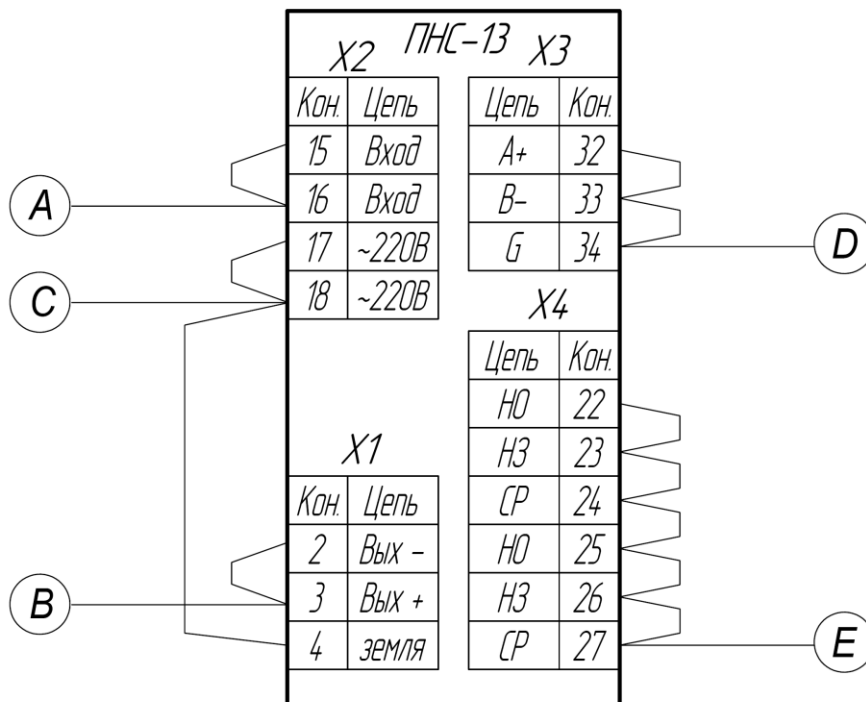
ПНС-13

X2

| Кон. | Цепь |
|---|---|
| 15 | Вход |
| 16 | Вход |
| 17 | ~220В |
| 18 | ~220В |

X3

| Цепь | Кон. |
|---|---|
| A+ | 32 |
| B– | 33 |
| G | 34 |

X4

| Цепь | Кон. |
|---|---|
| НО | 22 |
| НЗ | 23 |
| СР | 24 |
| НО | 25 |
| НЗ | 26 |
| СР | 27 |

X1

| Кон. | Цепь |
|---|---|
| 2 | Вых – |
| 3 | Вых + |
| 4 | земля |

A

C

B

D

E